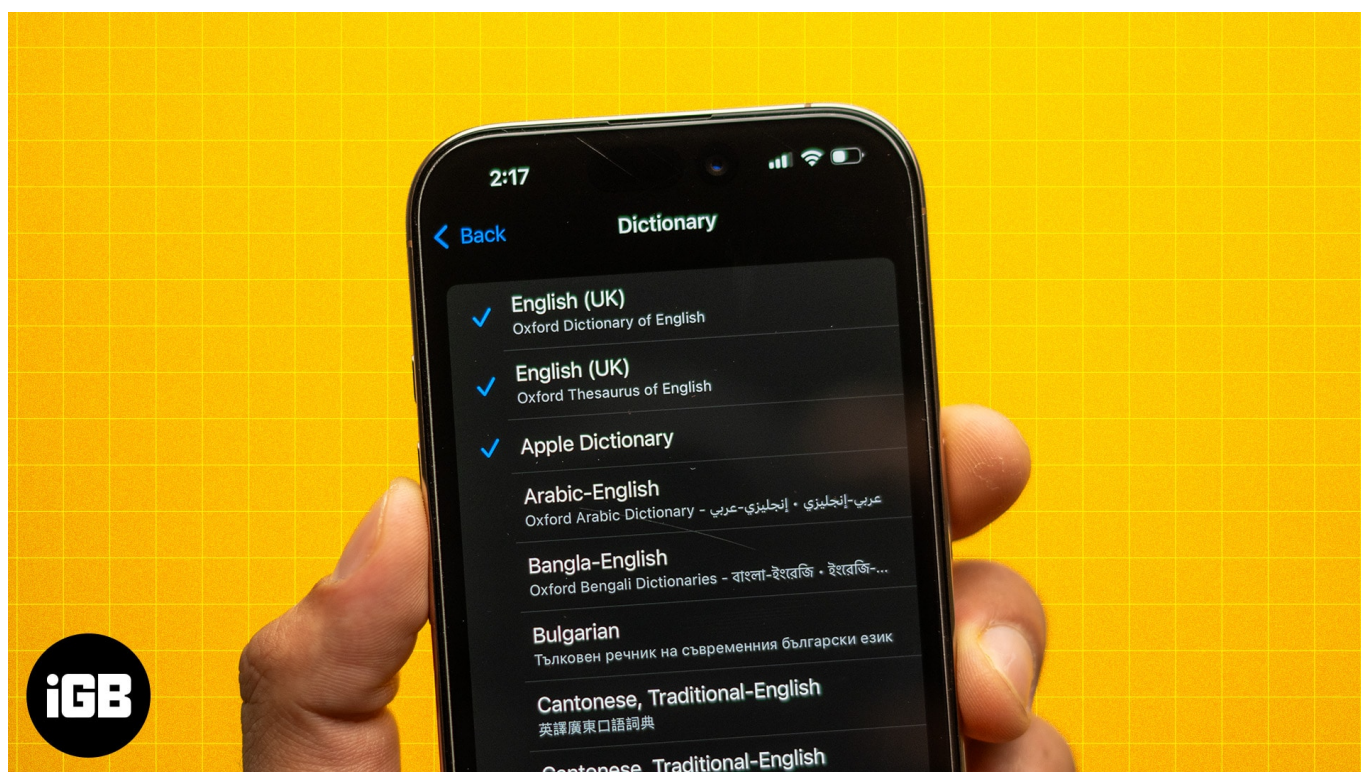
2:17

Back

Dictionary

English (UK)
Oxford Dictionary of English

English (UK)
Oxford Thesaurus of English

Apple Dictionary

Arabic-English
Oxford Arabic Dictionary - عربي-إنجليزي • إنجليزي-عربي

Bangla-English
Oxford Bengali Dictionaries - বাংলা-ইংরেজি • ইংরেজি-...

Bulgarian
Тълковен речник на съвременния български език

Cantonese, Traditional-English
英譯廣東口語詞典

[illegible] Traditional-English

iGB